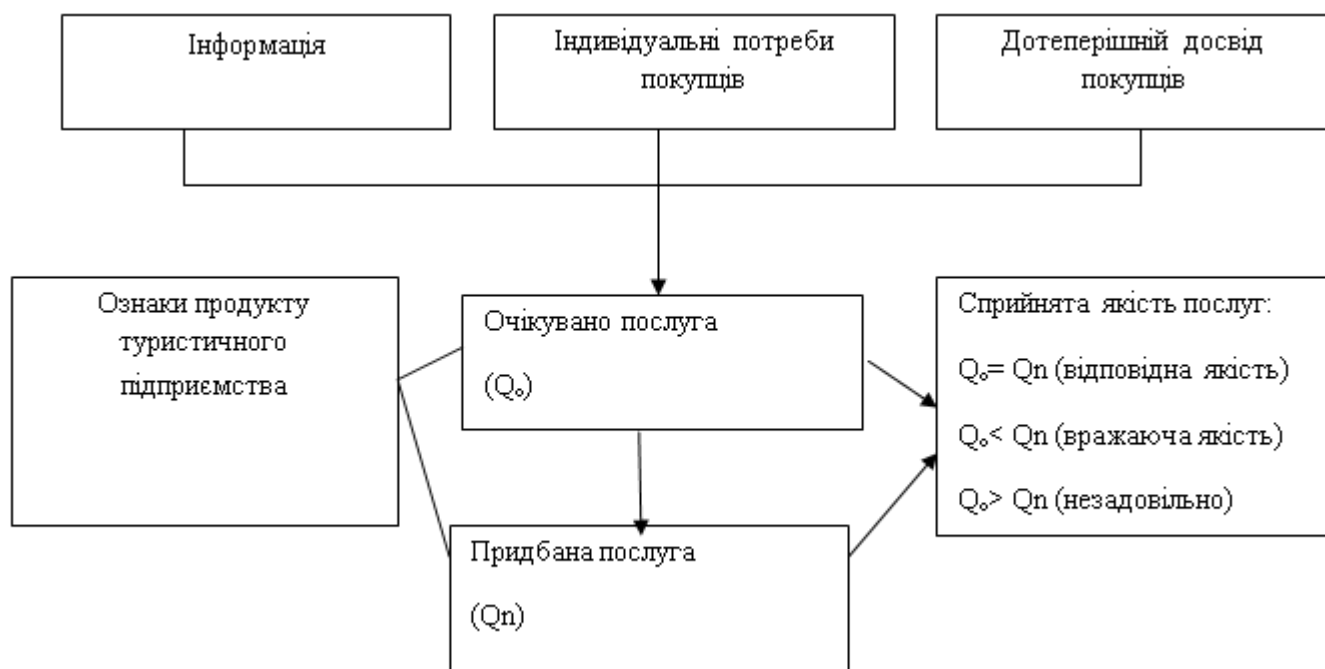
Інформація

Індивідуальні потреби покупців

Дотеперішній досвід покупців

Ознаки продукту туристичного підприємства

Очікувано послуга

($Q_o$)

Придбана послуга

(Qn)

Сприйнята якість послуг:

$Q_o$= Qn (відповідна якість)

$Q_o$< Qn (вражаюча якість)

$Q_o$> Qn (незадовільно)